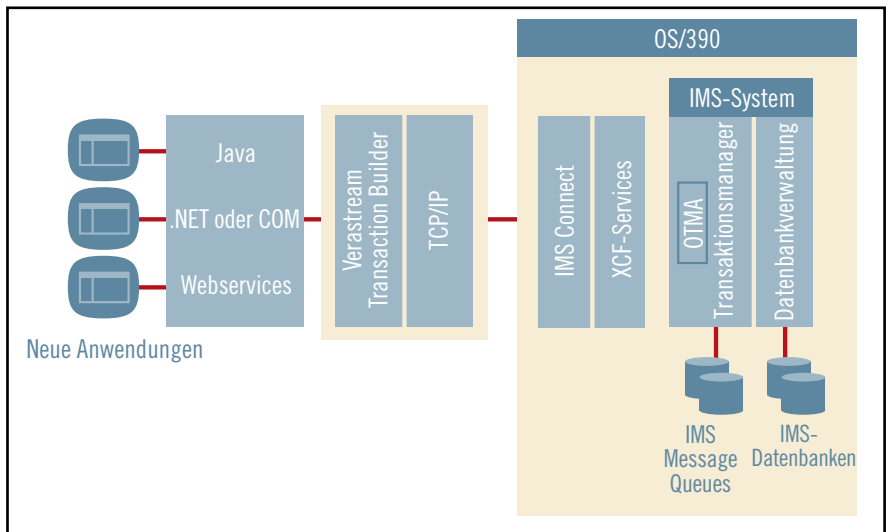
OS/390

IMS-System

Java

.NET oder COM

Webservices

Neue Anwendungen

Verastream Transaction Builder

TCP/IP

IMS Connect

XCF-Services

OTMA

Transaktionsmanager

Datenbankverwaltung

IMS Message Queues

IMS-Datenbanken